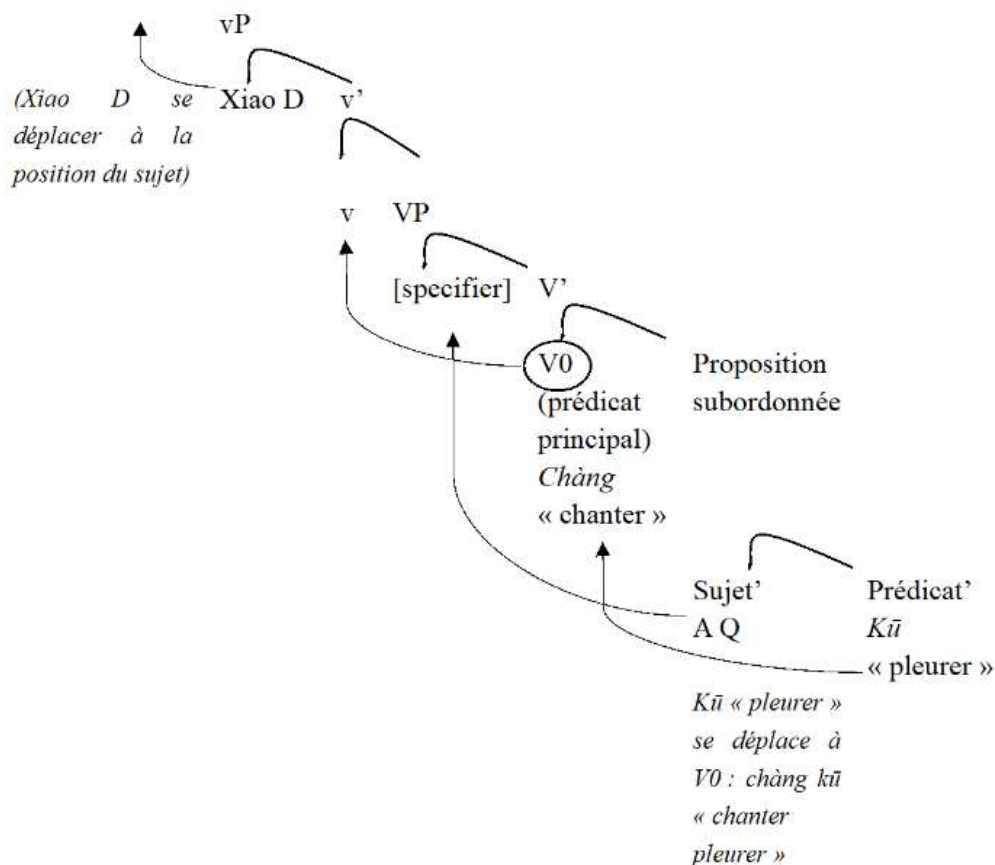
vP

(Xiao D se déplacer à la position du sujet)

Xiao D v'

v VP

[specifier] V'

V0 (prédicat principal) Chàng « chanter »

Proposition subordonnée

Sujet' A Q

Prédicat' Kū « pleurer »

Kū « pleurer » se déplace à V0 : chàng kū « chanter pleurer »